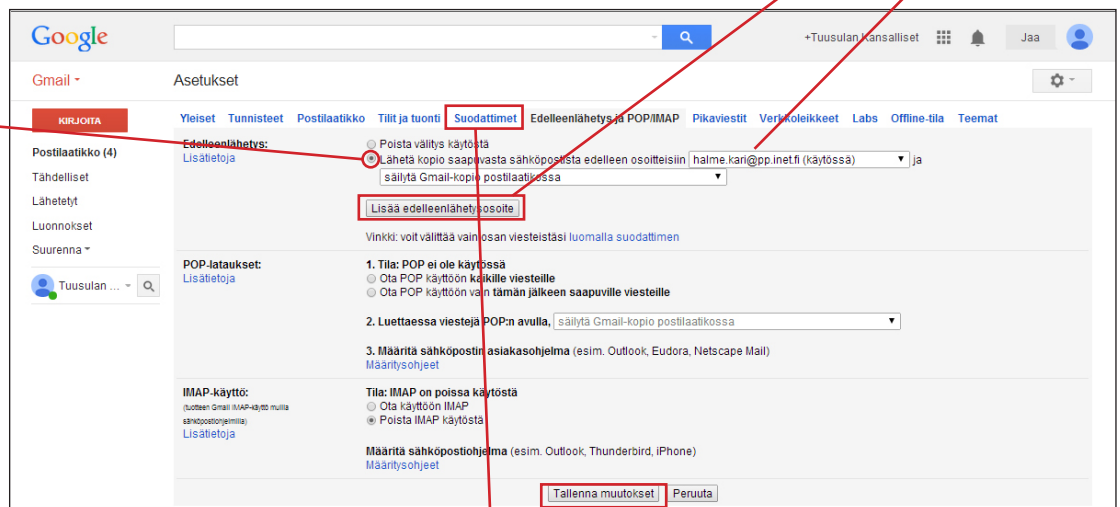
Google

+Tuusulan Kansalliset

Jaa

Gmail

Asetukset

KIRJOITA

Postilaatikko (4)

Tähdelliset

Lähetetyt

Luonnokset

Suurenna

Tuusulan ...

Yleiset Tunnisteet Postilaatikko Tilit ja tuonti Suodattimet Edelleenlähetys ja POP/IMAP Pikaviestit Verkkoleikkeet Labs Offline-tila Teemat

Edelleenlähetys:
Lisätietoja

Poista välitys käytöstä
Lähetä kopio saapuvasta sähköpostista edelleen osoitteisiin halme.kari@pp.inet.fi (käytössä) ja
säilytä Gmail-kopio postilaatikossa

Lisää edelleenlähetysosoite

Vinkki: voit välittää vain osan viesteistäsi luomalla suodattimen

POP-lataukset:
Lisätietoja

1. Tila: POP ei ole käytössä
Ota POP käyttöön kaikille viesteille
Ota POP käyttöön vain tämän jälkeen saapuville viesteille

2. Luettaessa viestejä POP:n avulla, säilytä Gmail-kopio postilaatikossa

3. Määritä sähköpostin asiakasohjelma (esim. Outlook, Eudora, Netscape Mail)
Määritysohjeet

IMAP-käyttö:
(tuotteen Gmail IMAP-käyttö muilla sähköpostiohjelmilla)
Lisätietoja

Tila: IMAP on poissa käytöstä
Ota käyttöön IMAP
Poista IMAP käytöstä

Määritä sähköpostiohjelma (esim. Outlook, Thunderbird, iPhone)
Määritysohjeet

Tallenna muutokset Peruuta